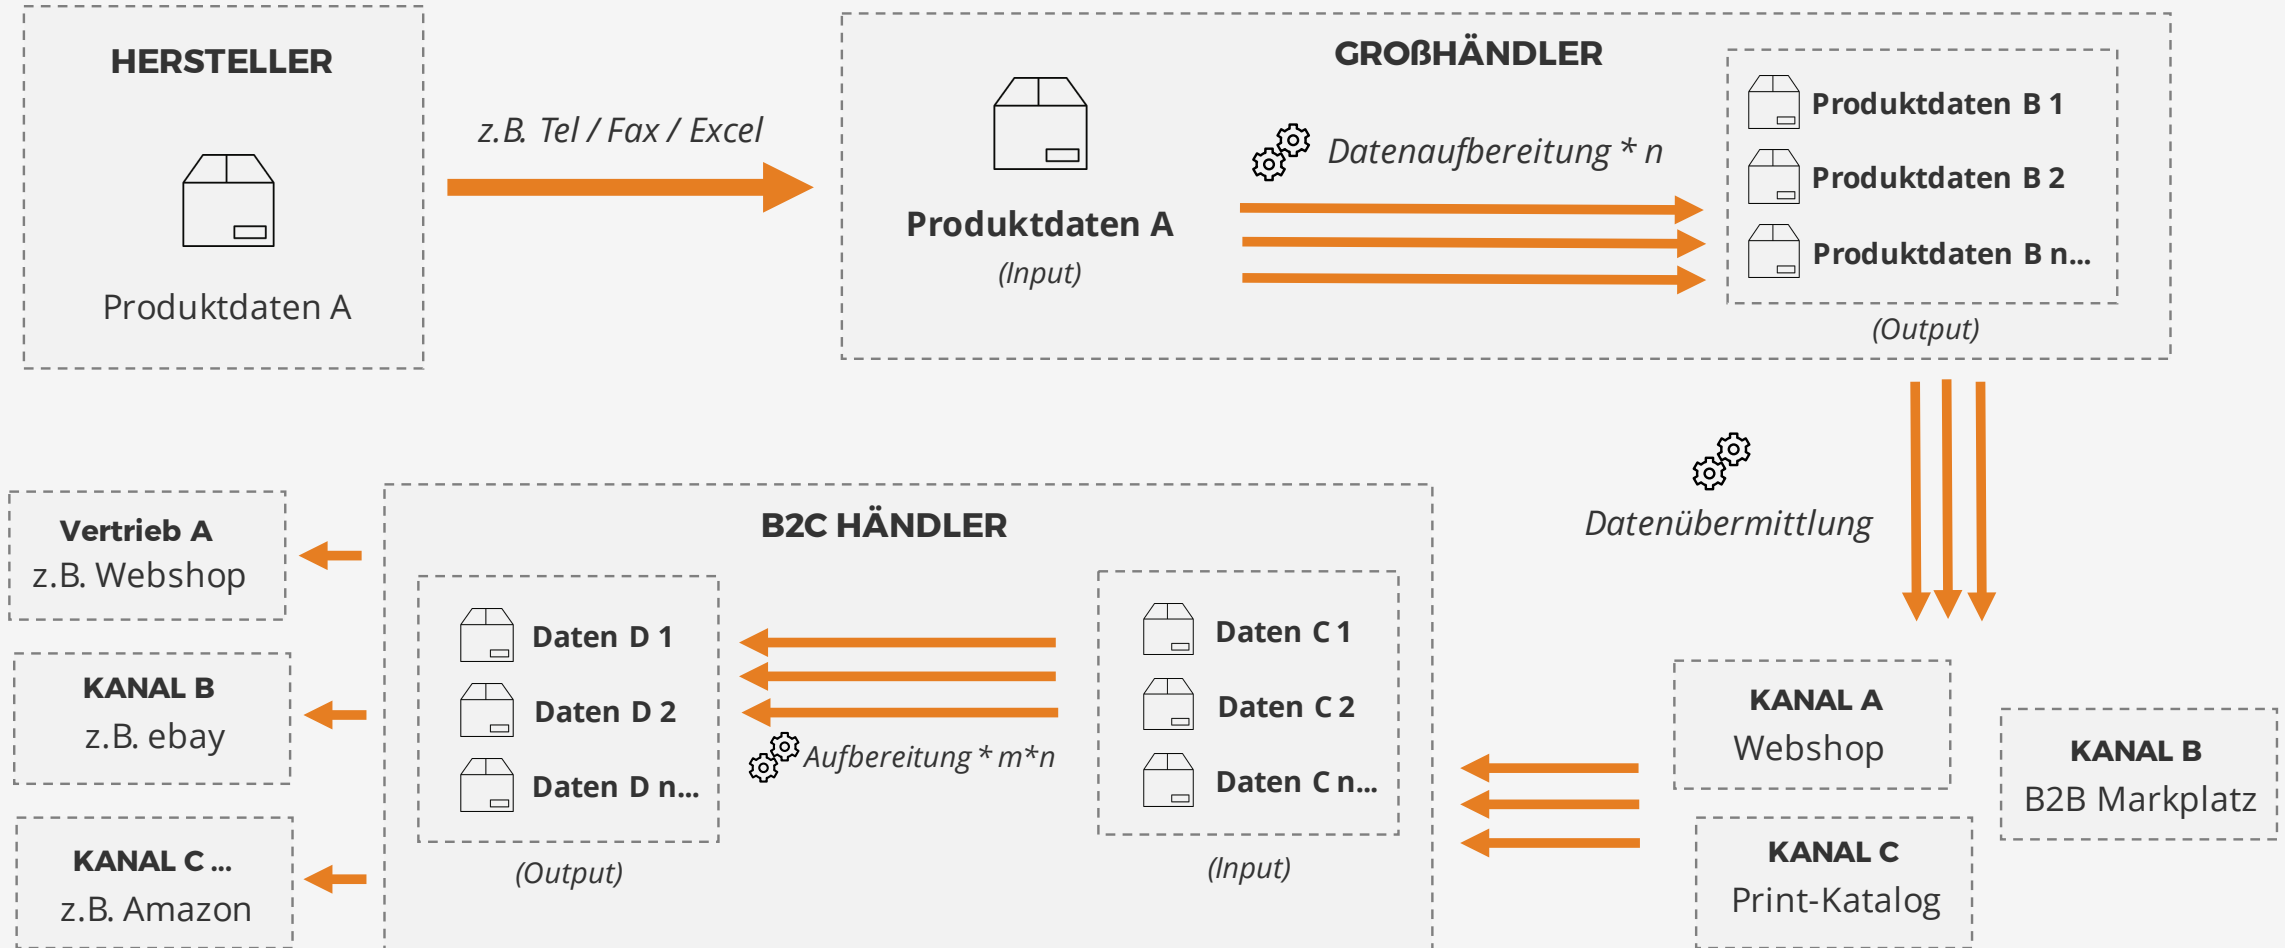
HERSTELLER

Produktdaten A

z.B. Tel / Fax / Excel

GROßHÄNDLER

Produktdaten A
(Input)

Datenaufbereitung * n

Produktdaten B 1
Produktdaten B 2
Produktdaten B n...
(Output)

Datenübermittlung

B2C HÄNDLER

Daten D 1
Daten D 2
Daten D n...
(Output)

Aufbereitung * m*n

Daten C 1
Daten C 2
Daten C n...
(Input)

Vertrieb A
z.B. Webshop

KANAL B
z.B. ebay

KANAL C ...
z.B. Amazon

KANAL A
Webshop

KANAL B
B2B Markplatz

KANAL C
Print-Katalog